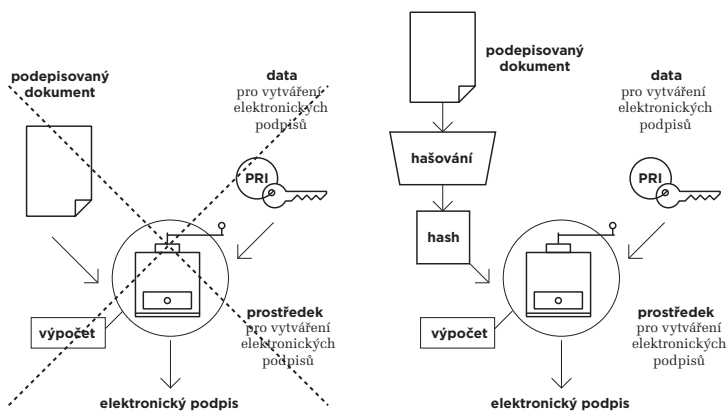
podepisovaný dokument

data
pro vytváření elektronických podpisů

PRI

prostředek
pro vytváření elektronických podpisů

výpočet

elektronický podpis

podepisovaný dokument

hašování

hash

data
pro vytváření elektronických podpisů

PRI

prostředek
pro vytváření elektronických podpisů

výpočet

elektronický podpis